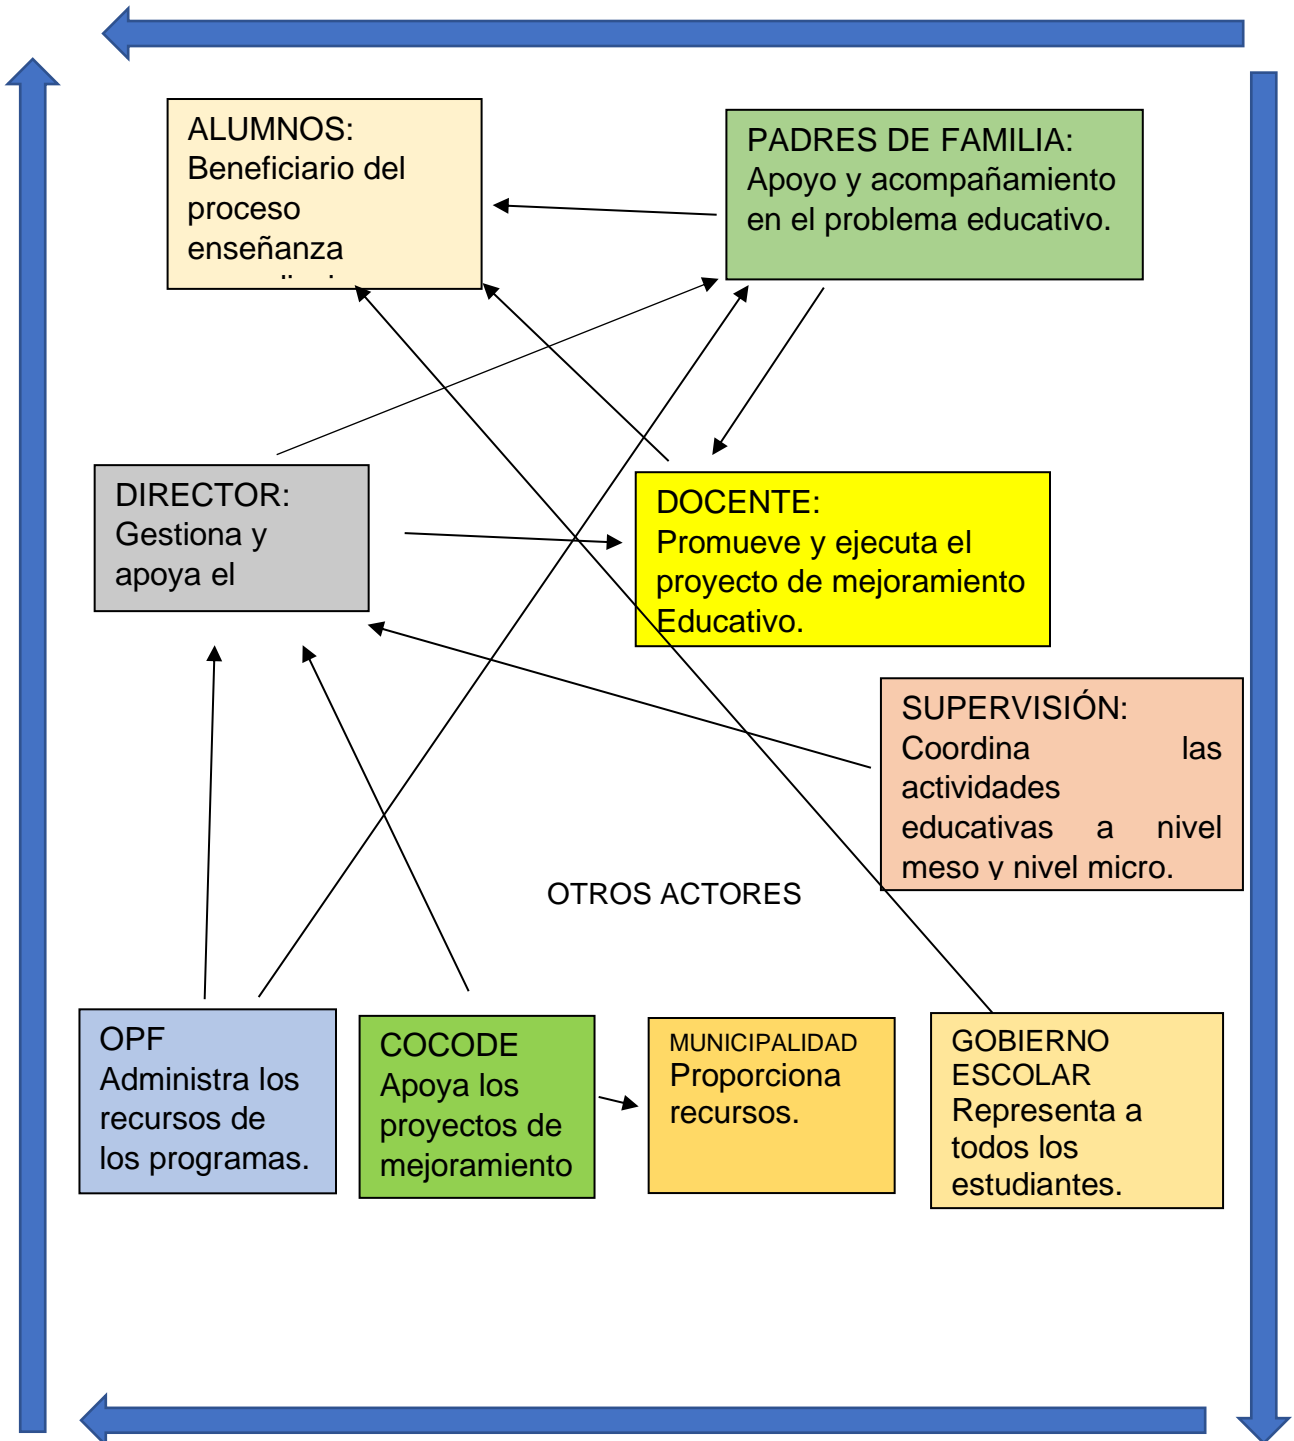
ALUMNOS:
Beneficiario del proceso enseñanza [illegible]

PADRES DE FAMILIA:
Apoyo y acompañamiento en el problema educativo.

DIRECTOR:
Gestiona y apoya el

DOCENTE:
Promueve y ejecuta el proyecto de mejoramiento Educativo.

SUPERVISIÓN:
Coordina las actividades educativas a nivel meso y nivel micro.

OTROS ACTORES

OPF
Administra los recursos de los programas.

COCODE
Apoya los proyectos de mejoramiento

MUNICIPALIDAD
Proporciona recursos.

GOBIERNO ESCOLAR
Representa a todos los estudiantes.